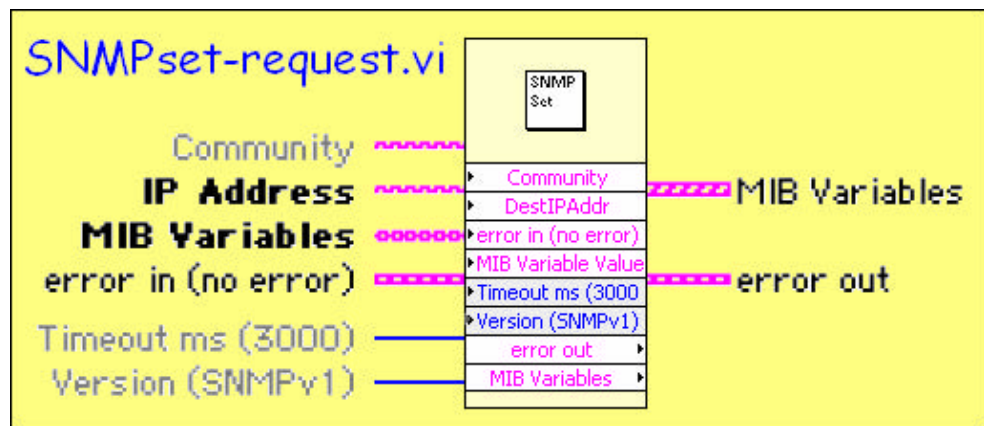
SNMPset-request.vi

SNMP Set

Community
IP Address
MIB Variables
error in (no error)
Timeout ms (3000)
Version (SNMPv1)

Community
DestIPAddr
error in (no error)
MIB Variable Value
Timeout ms (3000
Version (SNMPv1)
error out
MIB Variables

MIB Variables
error out